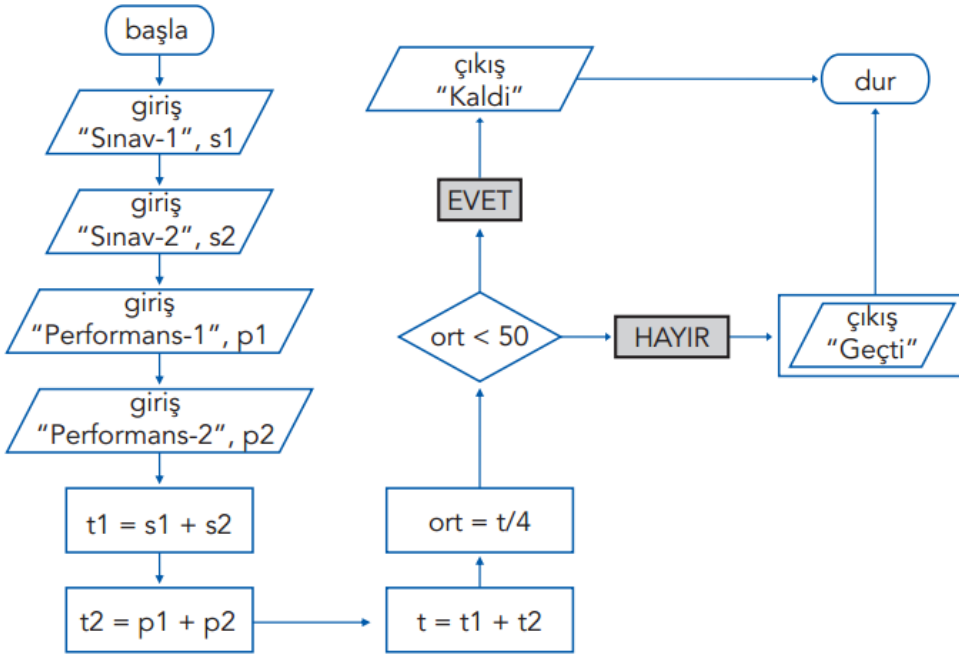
başla

giriş
"Sınav-1", s1

giriş
"Sınav-2", s2

giriş
"Performans-1", p1

giriş
"Performans-2", p2

t1 = s1 + s2

t2 = p1 + p2

t = t1 + t2

ort = t/4

ort < 50

EVET

çıkış
"Kaldi"

HAYIR

çıkış
"Geçti"

dur